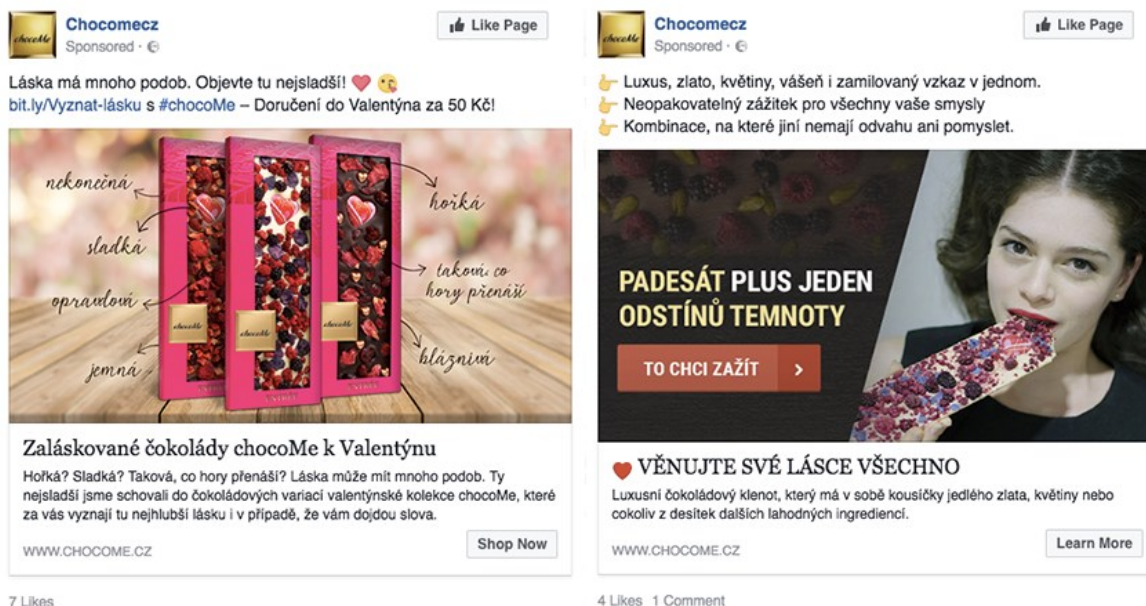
Chocomecz
Sponsored ·
Like Page

Láska má mnoho podob. Objevte tu nejsladší! ❤ 😘
bit.ly/Vyznat-lásku s #chocoMe – Doručení do Valentýna za 50 Kč!

nekonečná
sladká
opravdová
jemná
hořká
taková, co hory přenáší
bláznivá

Zaláskované čokolády chocoMe k Valentýnu
Hořká? Sladká? Taková, co hory přenáší? Láska může mít mnoho podob. Ty nejsladší jsme schovali do čokoládových variací valentýnské kolekce chocoMe, které za vás vyznají tu nejhlubší lásku i v případě, že vám dojdou slova.
WWW.CHOCOME.CZ
Shop Now

7 Likes

Chocomecz
Sponsored ·
Like Page

👉 Luxus, zlato, květiny, vášeň i zamilovaný vzkaz v jednom.
👉 Neopakovatelný zážitek pro všechny vaše smysly
👉 Kombinace, na které jiní nemají odvahu ani pomyslet.

PADESÁT PLUS JEDEN ODSTÍNŮ TEMNOTY
TO CHCI ZAŽÍT >

❤ VĚNUJTE SVÉ LÁSCE VŠECHNO
Luxusní čokoládový klenot, který má v sobě kousíčky jedlého zlata, květiny nebo cokoliv z desítek dalších lahodných ingrediencí.
WWW.CHOCOME.CZ
Learn More

4 Likes 1 Comment